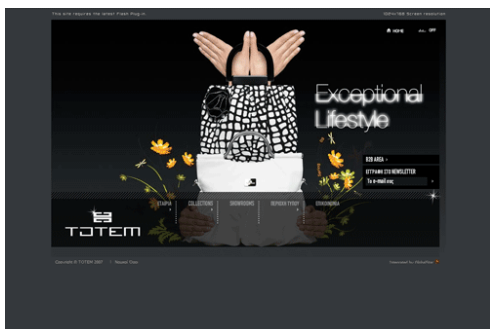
This site requires the latest Flash Plug-in

1024x768 Screen resolution

HOME

OFF

Exceptional Lifestyle

B2B AREA

ΕΓΓΡΑΦΗ ΣΤΟ NEWSLETTER

To e-mail σας

TOTEM

ΕΤΑΙΡΙΑ

COLLECTIONS

SHOWROOMS

ΓΡΑΦΕΙΟ ΤΥΠΟΥ

ΕΠΙΚΟΙΝΩΝΙΑ

Copyright © TOTEM 2007

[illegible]

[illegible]